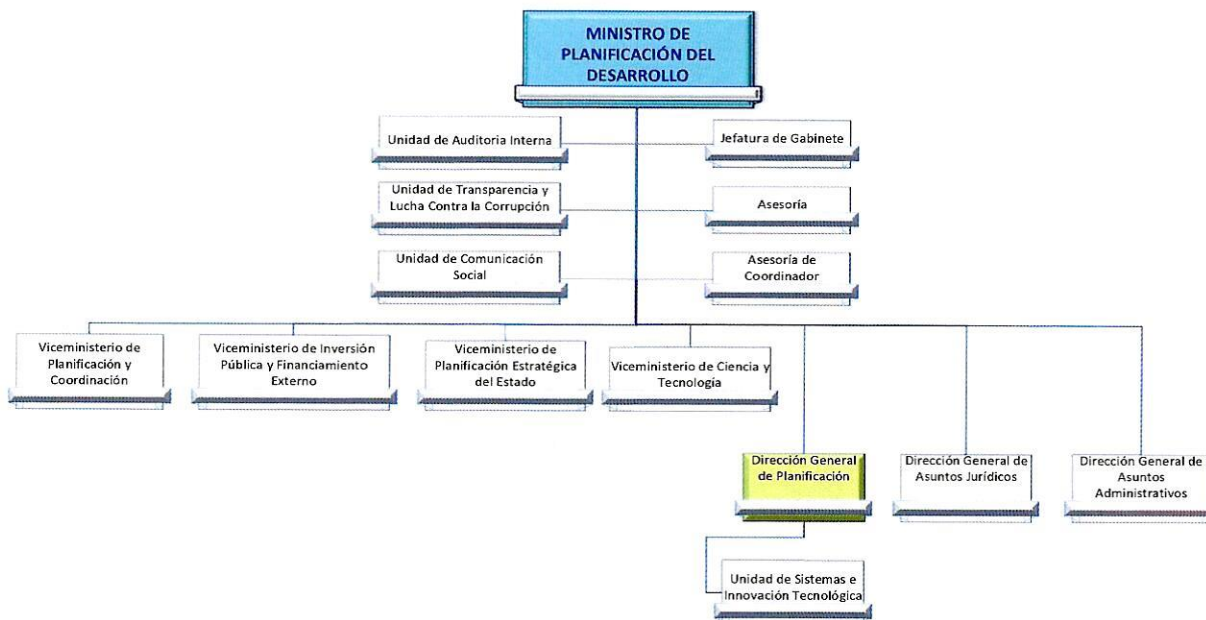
MINISTRO DE PLANIFICACIÓN DEL DESARROLLO

Unidad de Auditoria Interna

Jefatura de Gabinete

Unidad de Transparencia y Lucha Contra la Corrupción

Asesoría

Unidad de Comunicación Social

Asesoría de Coordinador

Viceministerio de Planificación y Coordinación

Viceministerio de Inversión Pública y Financiamiento Externo

Viceministerio de Planificación Estratégica del Estado

Viceministerio de Ciencia y Tecnología

Dirección General de Planificación

Dirección General de Asuntos Jurídicos

Dirección General de Asuntos Administrativos

Unidad de Sistemas e Innovación Tecnológica